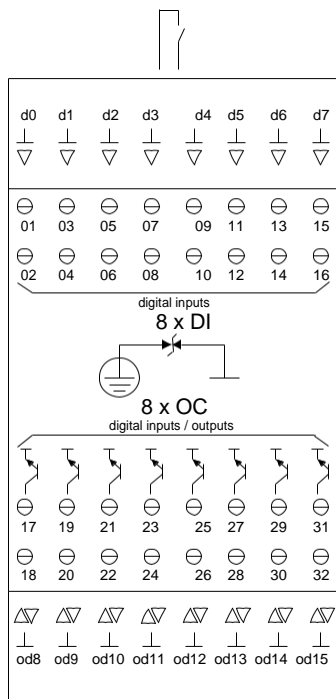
d0 d1 d2 d3 d4 d5 d6 d7

01 03 05 07 09 11 13 15

02 04 06 08 10 12 14 16

digital inputs

8 x DI

8 x OC

digital inputs / outputs

17 19 21 23 25 27 29 31

18 20 22 24 26 28 30 32

od8 od9 od10 od11 od12 od13 od14 od15